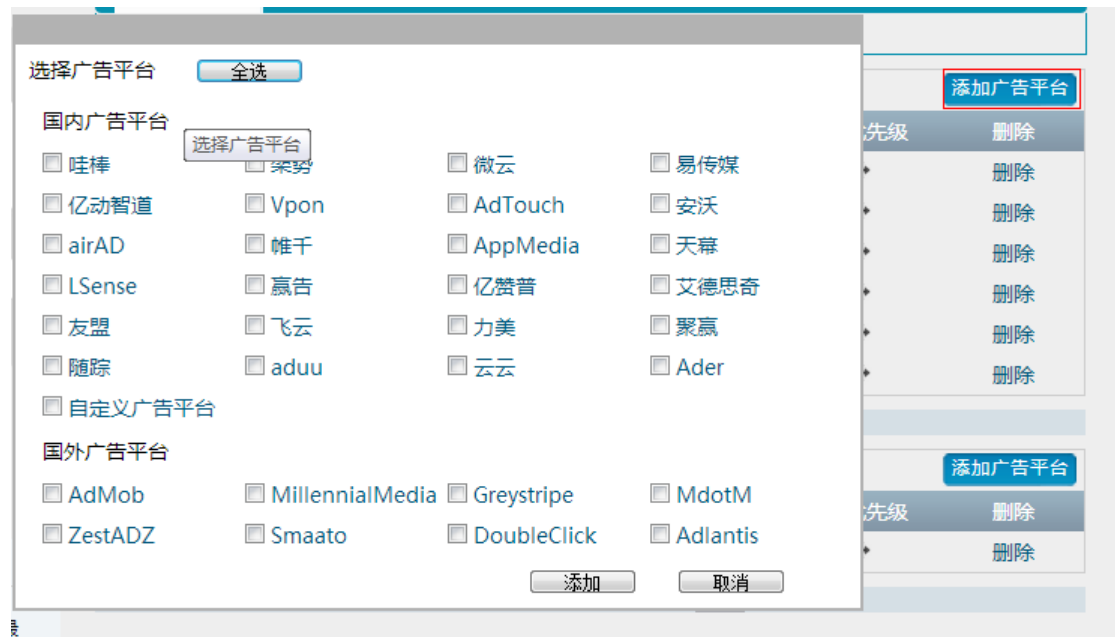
选择广告平台 全选

国内广告平台

选择广告平台

哇棒 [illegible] 微云 易传媒

亿动智道 Vpon AdTouch 安沃

airAD 帷千 AppMedia 天幕

LSense 赢告 亿赞普 艾德思奇

友盟 飞云 力美 聚赢

随踪 aduu 云云 Ader

自定义广告平台

国外广告平台

AdMob MillennialMedia Greystripe MdotM

ZestADZ Smaato DoubleClick Adlantis

添加 取消

添加广告平台

先级 删除

删除
删除
删除
删除
删除
删除

添加广告平台

先级 删除

删除